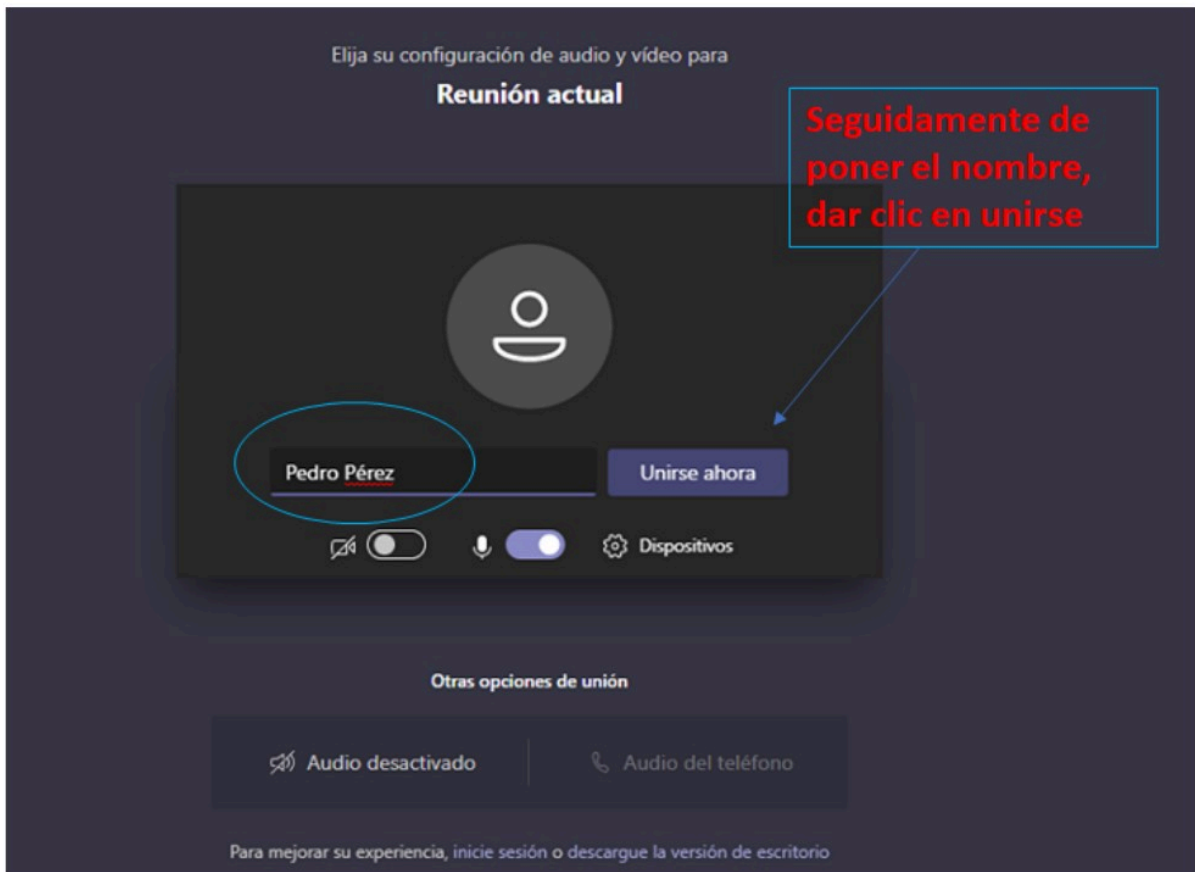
Elija su configuración de audio y vídeo para

Reunión actual

Seguidamente de poner el nombre, dar clic en unirse

Pedro Pérez

Unirse ahora

Dispositivos

Otras opciones de unión

Audio desactivado

Audio del teléfono

Para mejorar su experiencia, inicie sesión o descargue la versión de escritorio